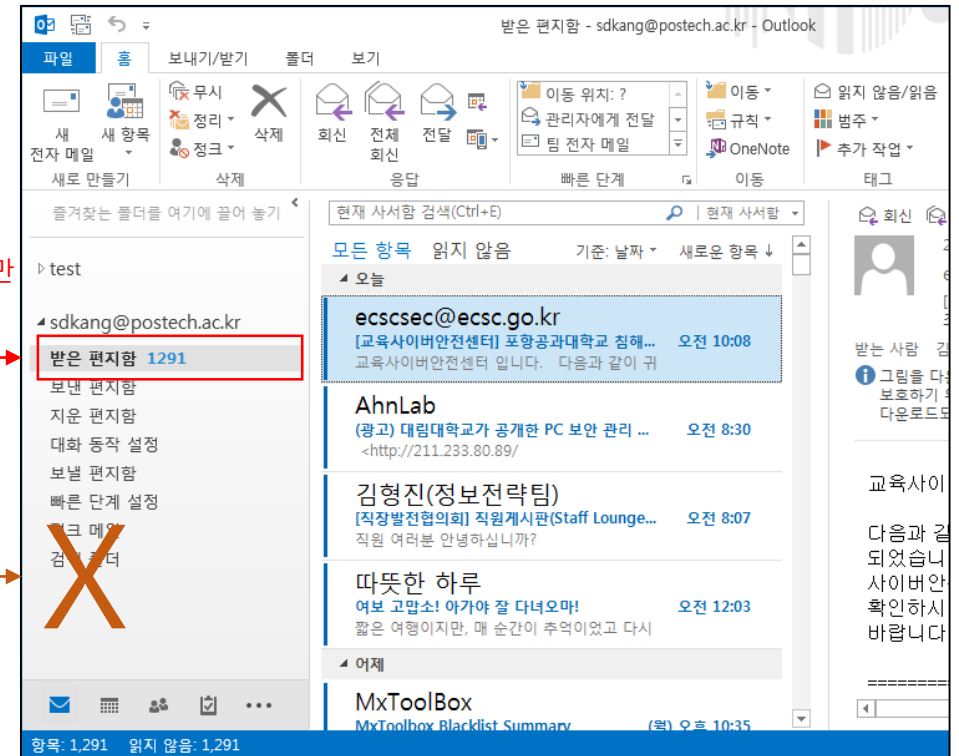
받은 편지함 - sdkang@postech.ac.kr - Outlook

파일 홈 보내기/받기 폴더 보기

새 전자 메일 새 항목 새로 만들기
무시 정리 정크 삭제 삭제
회신 전체 회신 전달 응답
이동 위치: ? 관리자에게 전달 팀 전자 메일 빠른 단계
이동 규칙 OneNote 이동
읽지 않음/읽음 범주 추가 작업 태그

즐겨찾는 폴더를 여기에 끌어 놓기

만

test

sdkang@postech.ac.kr
받은 편지함 1291
보낸 편지함
지운 편지함
대화 동작 설정
보낼 편지함
빠른 단계 설정
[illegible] 메일
검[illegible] 폴더

X

현재 사서함 검색(Ctrl+E) | 현재 사서함
모든 항목 읽지 않음 기준: 날짜 새로운 항목 ↓
오늘

ecscsec@ecsc.go.kr
[교육사이버안전센터] 포항공과대학교 침해... 오전 10:08
교육사이버안전센터 입니다. 다음과 같이 귀

AhnLab
(광고) 대림대학교가 공개한 PC 보안 관리 ... 오전 8:30
<http://211.233.80.89/>

김형진(정보전략팀)
[직장발전협의회] 직원게시판(Staff Lounge... 오전 8:07
직원 여러분 안녕하십니까?

따뜻한 하루
여보 고맙소! 아가야 잘 다녀오마! 오전 12:03
짧은 여행이지만, 매 순간이 추억이었고 다시

어제

MxToolBox
MxToolbox Blacklist Summary (월) 오후 10:35

회신
받는 사람
그림을 다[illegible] 보호하기 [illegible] 다운로드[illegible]

교육사이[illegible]

다음과 같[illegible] 되었습니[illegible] 사이버안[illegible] 확인하시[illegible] 바랍니다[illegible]

==========

항목: 1,291 읽지 않음: 1,291